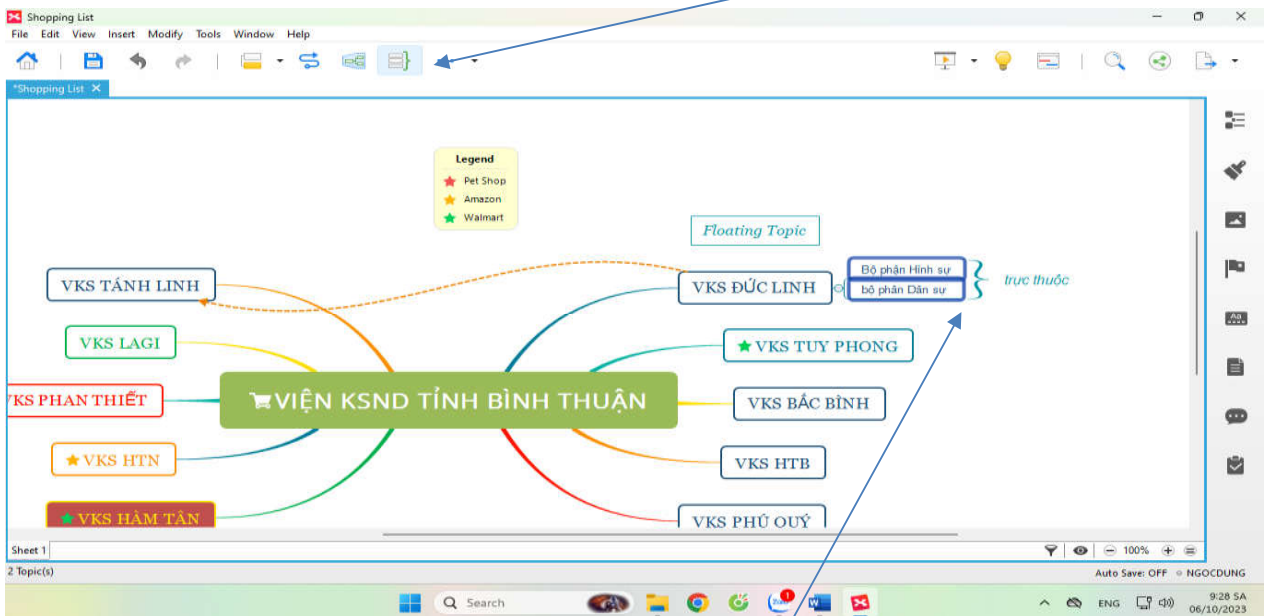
Shopping List
File Edit View Insert Modify Tools Window Help

*Shopping List ✕

Legend
Pet Shop
Amazon
Walmart

Floating Topic

VKS TÁNH LINH
VKS LAGI
VKS PHAN THIẾT
VKS HTN
VKS HÀM TÂN

VIỆN KSND TỈNH BÌNH THUẬN

VKS ĐỨC LINH
Bộ phận Hình sự
bộ phận Dân sự
trực thuộc
VKS TUY PHONG
VKS BẮC BÌNH
VKS HTB
VKS PHÚ QUÝ

Sheet 1
100%
2 Topic(s)
Auto Save: OFF NGOCDUNG

Search
ENG
9:28 SA
06/10/2023